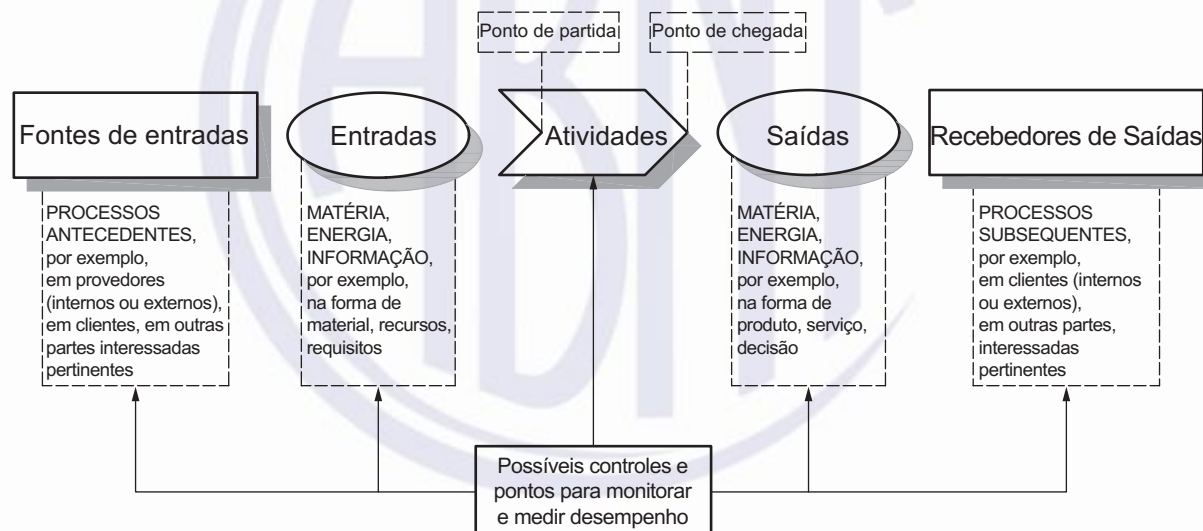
Ponto de partida

Ponto de chegada

Fontes de entradas

Entradas

Atividades

Saídas

Recebedores de Saídas

PROCESSOS ANTECEDENTES, por exemplo, em provedores (internos ou externos), em clientes, em outras partes interessadas pertinentes

MATÉRIA, ENERGIA, INFORMAÇÃO, por exemplo, na forma de material, recursos, requisitos

MATÉRIA, ENERGIA, INFORMAÇÃO, por exemplo, na forma de produto, serviço, decisão

PROCESSOS SUBSEQUENTES, por exemplo, em clientes (internos ou externos), em outras partes, interessadas pertinentes

Possíveis controles e pontos para monitorar e medir desempenho